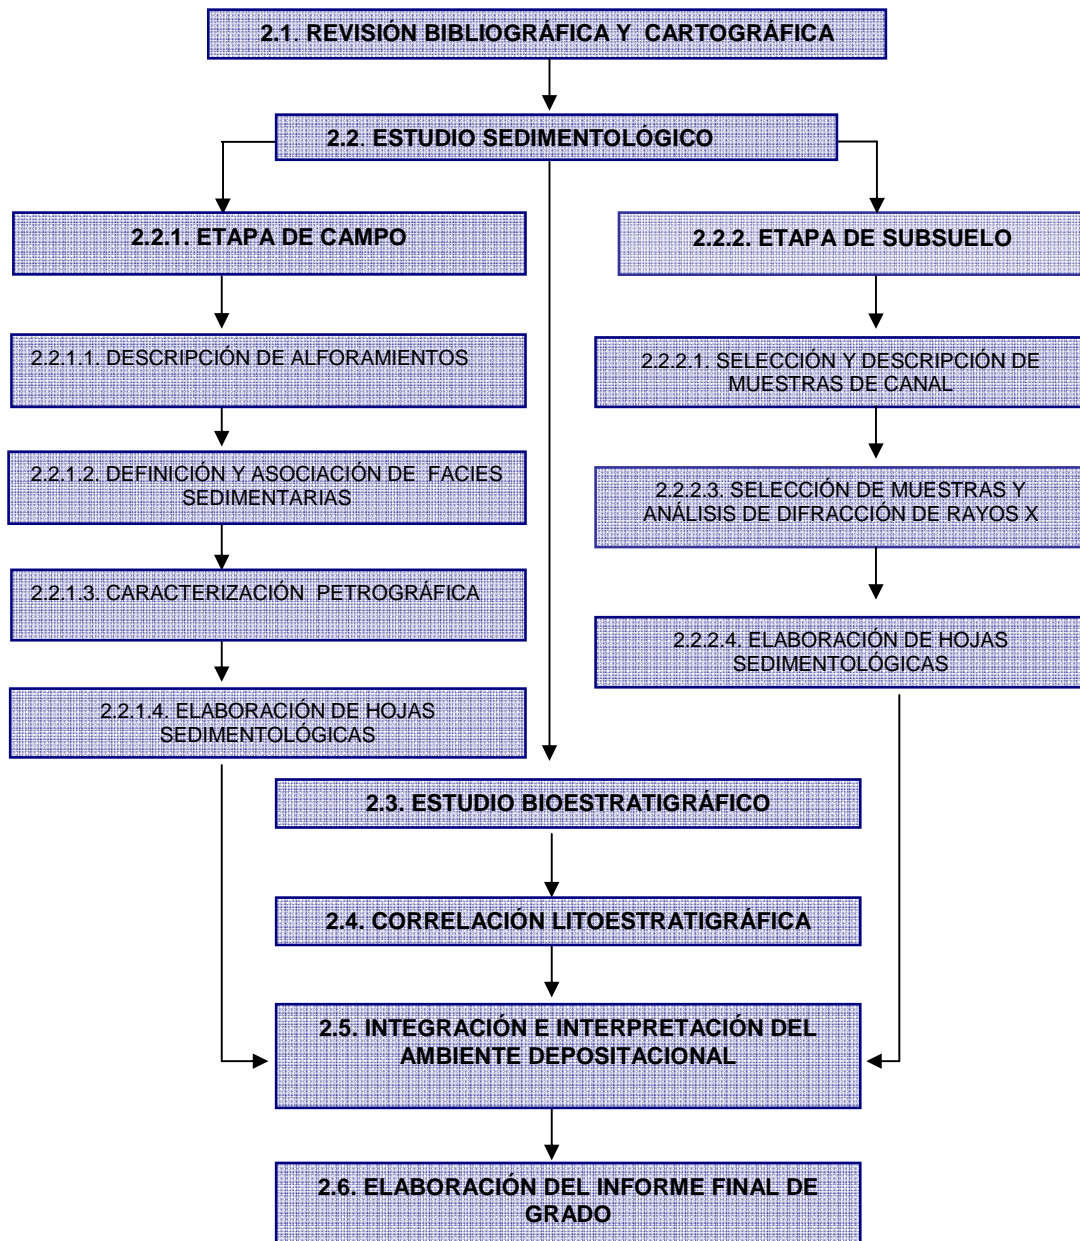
2.1. REVISIÓN BIBLIOGRÁFICA Y CARTOGRÁFICA

2.2. ESTUDIO SEDIMENTOLÓGICO

2.2.1. ETAPA DE CAMPO

2.2.2. ETAPA DE SUBSUELO

2.2.1.1. DESCRIPCIÓN DE ALFORAMIENTOS

2.2.1.2. DEFINICIÓN Y ASOCIACIÓN DE FACIES SEDIMENTARIAS

2.2.1.3. CARACTERIZACIÓN PETROGRÁFICA

2.2.1.4. ELABORACIÓN DE HOJAS SEDIMENTOLÓGICAS

2.2.2.1. SELECCIÓN Y DESCRIPCIÓN DE MUESTRAS DE CANAL

2.2.2.3. SELECCIÓN DE MUESTRAS Y ANÁLISIS DE DIFRACCIÓN DE RAYOS X

2.2.2.4. ELABORACIÓN DE HOJAS SEDIMENTOLÓGICAS

2.3. ESTUDIO BIOESTRATIGRÁFICO

2.4. CORRELACIÓN LITOESTRATIGRÁFICA

2.5. INTEGRACIÓN E INTERPRETACIÓN DEL AMBIENTE DEPOSITACIONAL

2.6. ELABORACIÓN DEL INFORME FINAL DE GRADO